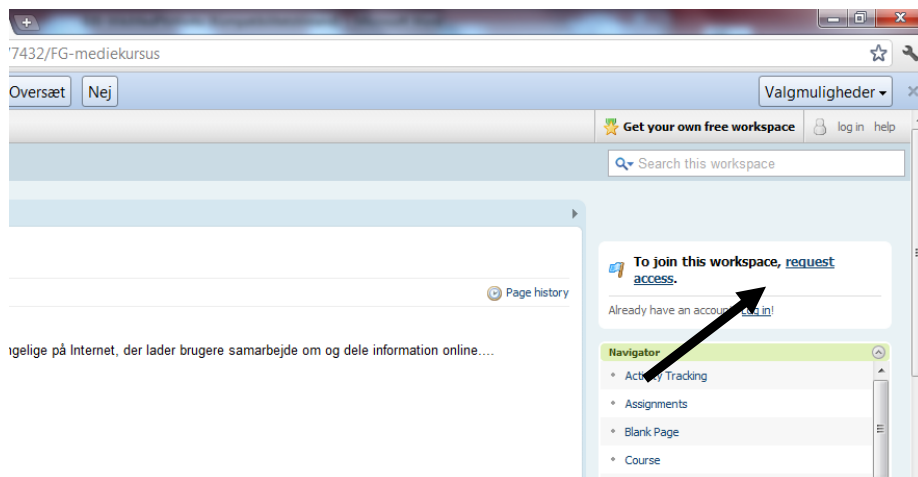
7432/FG-mediekursus

Oversæt Nej

Valgmuligheder

Get your own free workspace log in help

Search this workspace

Page history

To join this workspace, request access.

Already have an accou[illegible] log in!

ngelige på Internet, der lader brugere samarbejde om og dele information online....

Navigator

Act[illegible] Tracking

Assignments

Blank Page

Course